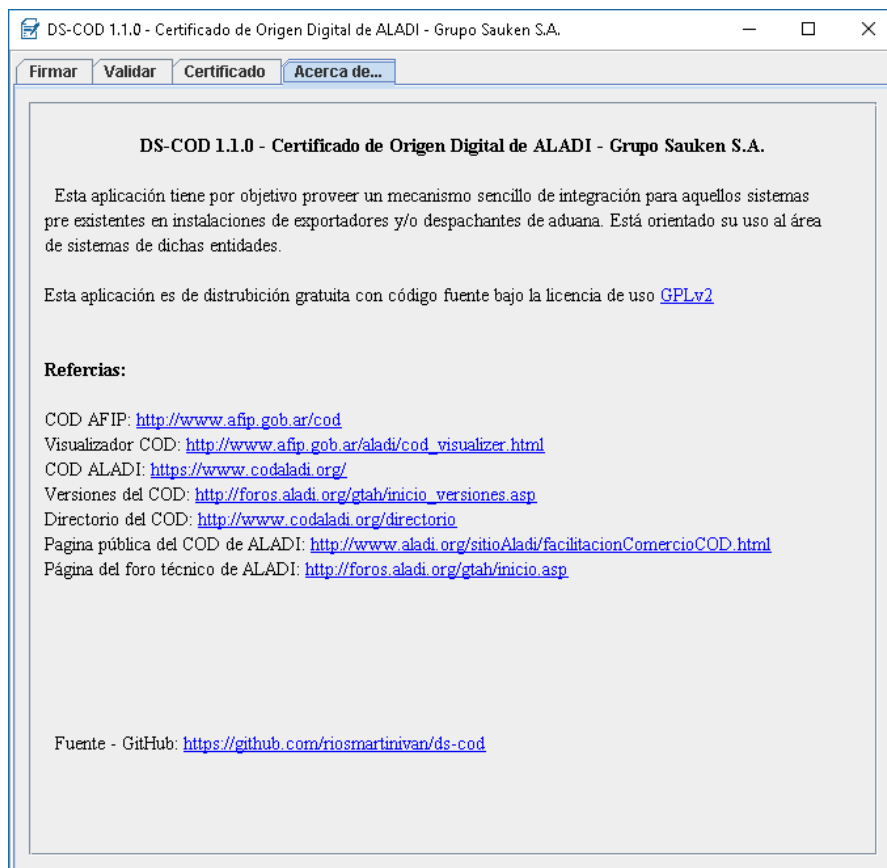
DS-COD 1.1.0 - Certificado de Origen Digital de ALADI - Grupo Sauken S.A.

Firmar | Validar | Certificado | Acerca de...

DS-COD 1.1.0 - Certificado de Origen Digital de ALADI - Grupo Sauken S.A.

Esta aplicación tiene por objetivo proveer un mecanismo sencillo de integración para aquellos sistemas pre existentes en instalaciones de exportadores y/o despachantes de aduana. Está orientado su uso al área de sistemas de dichas entidades.

Esta aplicación es de distrubución gratuita con código fuente bajo la licencia de uso GPLv2

Refercias:

COD AFIP: http://www.afip.gob.ar/cod
Visualizador COD: http://www.afip.gob.ar/aladi/cod_visualizer.html
COD ALADI: https://www.codaladi.org/
Versiones del COD: http://foros.aladi.org/gtah/inicio_versiones.asp
Directorio del COD: http://www.codaladi.org/directorio
Pagina pública del COD de ALADI: http://www.aladi.org/sitioAladi/facilitacionComercioCOD.html
Página del foro técnico de ALADI: http://foros.aladi.org/gtah/inicio.asp

Fuente - GitHub: https://github.com/riosmartinivan/ds-cod